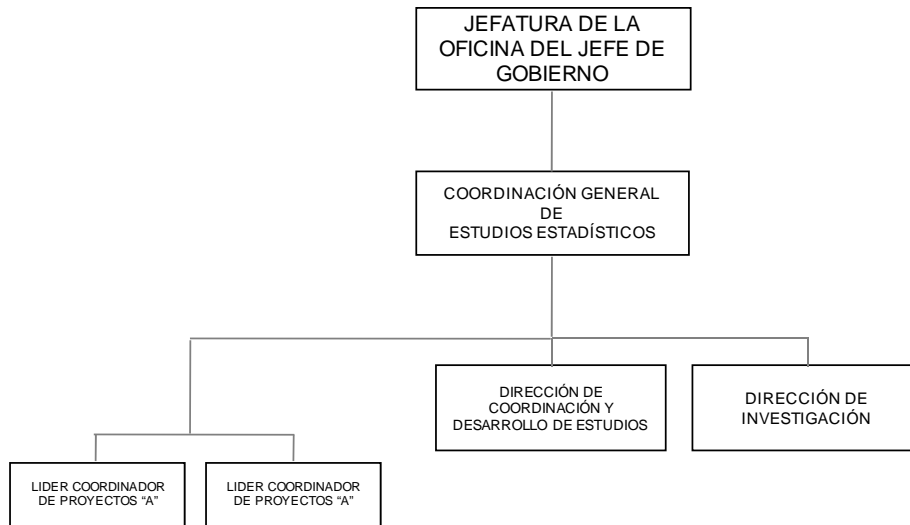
JEFATURA DE LA OFICINA DEL JEFE DE GOBIERNO

COORDINACIÓN GENERAL DE ESTUDIOS ESTADÍSTICOS

DIRECCIÓN DE COORDINACIÓN Y DESARROLLO DE ESTUDIOS

DIRECCIÓN DE INVESTIGACIÓN

LIDER COORDINADOR DE PROYECTOS "A"

LIDER COORDINADOR DE PROYECTOS "A"